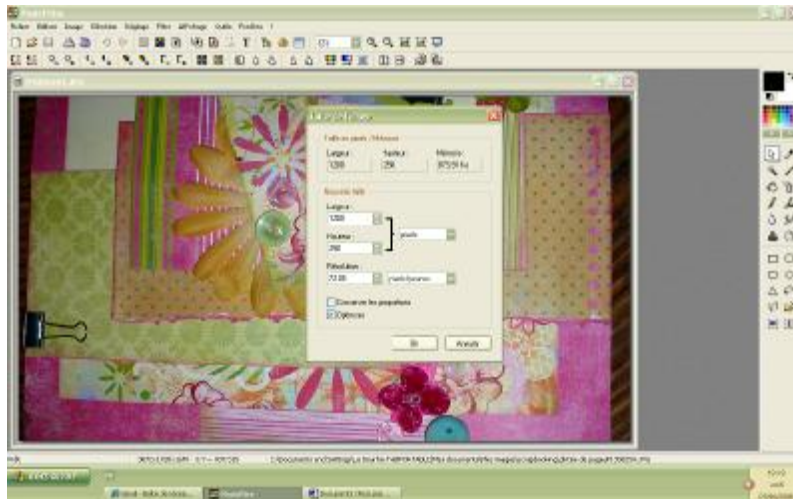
PhotoFiltre

Fichier Edition Image Sélection Réglage Filtre AffPhotage Outils Fenêtre ?

Taille de l'image

Taille en pixels / Mémoire

Largeur : 1280

Hauteur : 256

Mémoire : 975,59 Ko

Nouvelle taille

Largeur :

1280

Hauteur :

256

pixels

Résolution :

72,00

pixels/pouce

Conserver les proportions

Optimiser

Ok

Annuler